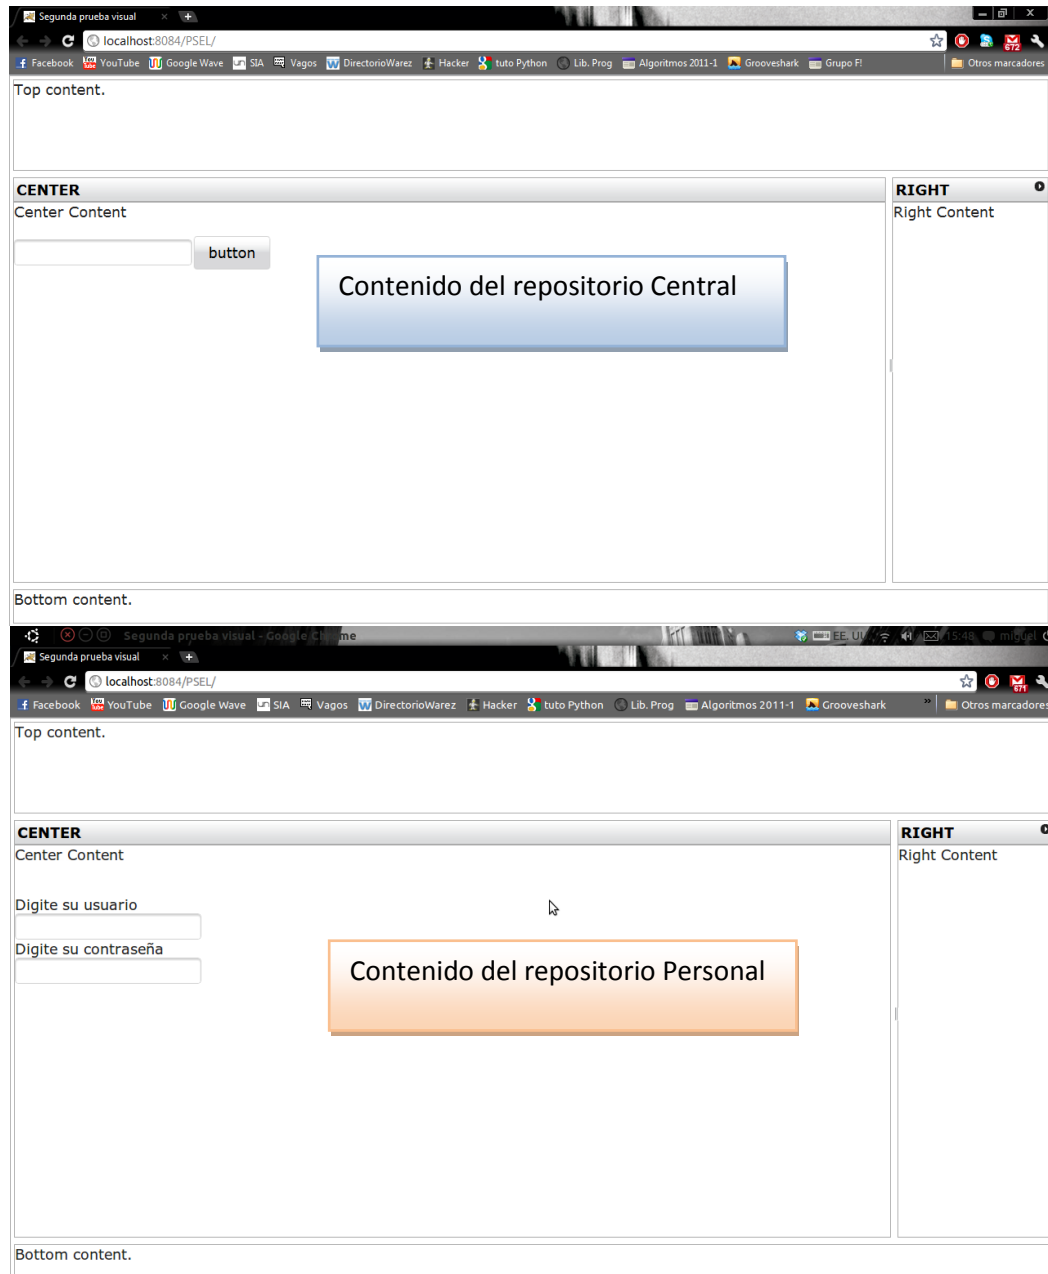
Segunda prueba visual

localhost:8084/PSEL/

Facebook YouTube Google Wave SIA Vagos DirectorioWarez Hacker tuto Python Lib. Prog Algoritmos 2011-1 Grooveshark Grupo F! Otros marcadores

Top content.

CENTER

Center Content

button

Contenido del repositorio Central

RIGHT

Right Content

Bottom content.

Segunda prueba visual - Google Chrome

15:48 miguel

Segunda prueba visual

localhost:8084/PSEL/

672

Facebook YouTube Google Wave SIA Vagos DirectorioWarez Hacker tuto Python Lib. Prog Algoritmos 2011-1 Grooveshark Otros marcadores

Top content.

CENTER

Center Content

Digite su usuario

Digite su contraseña

Contenido del repositorio Personal

RIGHT

Right Content

Bottom content.